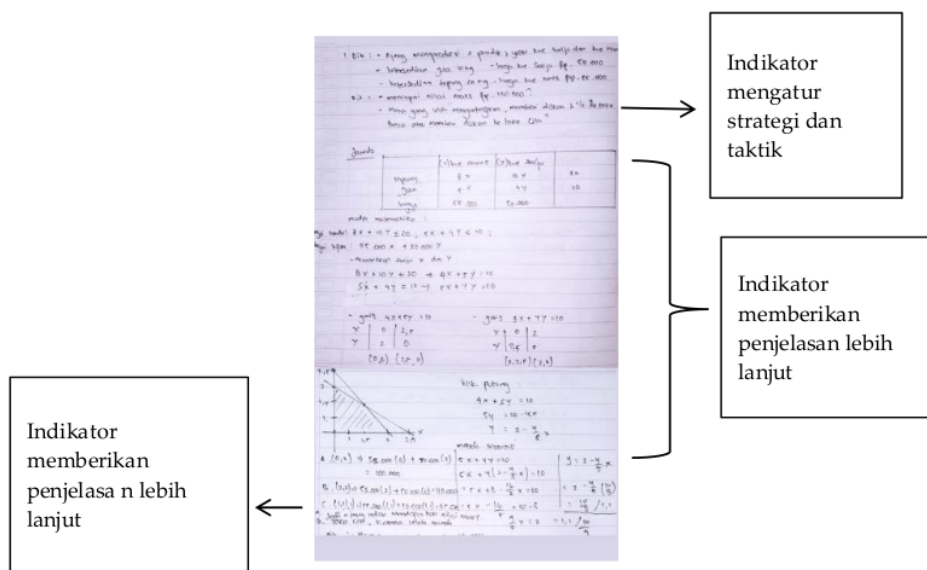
Indikator mengatur strategi dan taktik

Indikator memberikan penjelasan lebih lanjut

Indikator memberikan penjelasa n lebih lanjut

1. Dik : - Ayang memproduksi 2 produk yaitu kue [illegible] dan kue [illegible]
- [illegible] gula 10 kg - harga kue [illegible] Rp. 55.000
- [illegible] tepung 20 kg - harga kue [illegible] Rp. 85.000
Dit : - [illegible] nilai maks Rp. 110.000?
- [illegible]

Jawab

| | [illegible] | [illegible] | |
|---|---|---|---|
| tepung | 8 x | 10 y | 20 |
| gula | 5 x | 4 y | 10 |
| harga | 55.000 | 85.000 | |

model matematika :
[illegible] : $8x + 10y \leq 20$ , $5x + 4y \leq 10$ ;
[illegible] : $55.000x + 85.000y$
- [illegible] x dan y
$8x + 10y = 20 \rightarrow 4x + 5y = 10$
$5x + 4y = 10 \rightarrow 5x + 4y = 10$

- garis $4x + 5y = 10$
| x | 0 | 2,5 |
|---|---|---|
| y | 2 | 0 |
(0,2) (2,5 ,0)

- garis $5x + 4y = 10$
| x | 0 | 2 |
|---|---|---|
| y | 2,5 | 0 |
(0, 2,5) (2,0)

titik potong
$4x + 5y = 10$
$5y = 10 - 4x$
$y = 2 - \frac{4}{5}x$

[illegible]
a. (0,2) → 55.000 (0) + 85.000 (2)
= 170.000
b. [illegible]
c. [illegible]
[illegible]

$5x + 4y = 10$
$5x + 4(2 - \frac{4}{5}x) = 10$
$5x + 8 - \frac{16}{5}x = 10$
$y = 2 - \frac{4}{5}x$
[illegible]